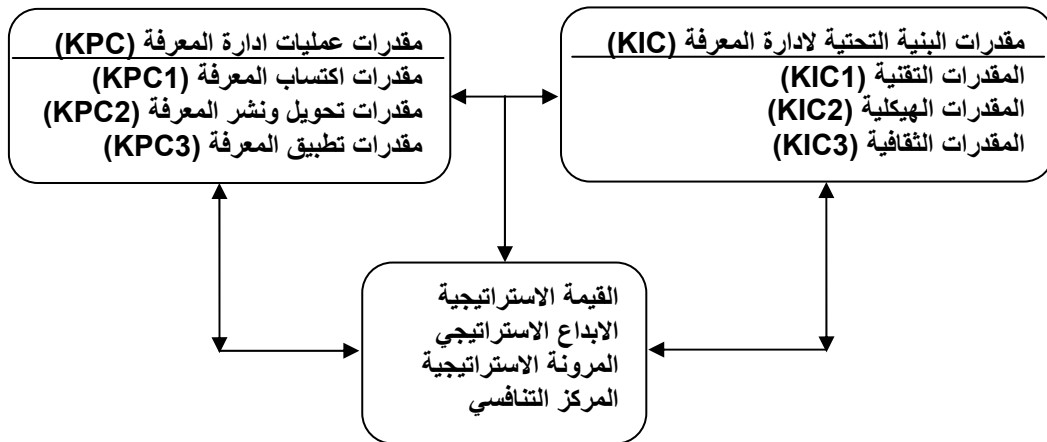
مقدرات البنية التحتية لادارة المعرفة (KIC)
المقدرات التقنية (KIC1)
المقدرات الهيكلية (KIC2)
المقدرات الثقافية (KIC3)

مقدرات عمليات ادارة المعرفة (KPC)
مقدرات اكتساب المعرفة (KPC1)
مقدرات تحويل ونشر المعرفة (KPC2)
مقدرات تطبيق المعرفة (KPC3)

القيمة الاستراتيجية
الابداع الاستراتيجي
المرونة الاستراتيجية
المركز التنافسي